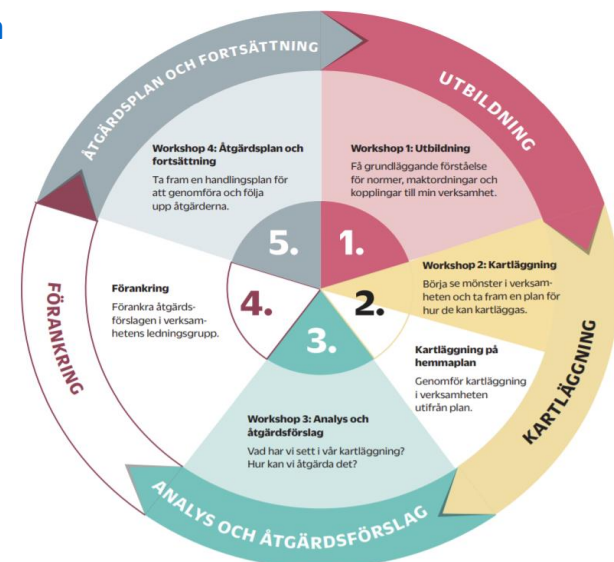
ÅTGÄRDSPLAN OCH FORTSÄTTNING

UTBILDNING

Workshop 4: Åtgärdsplan och fortsättning
Ta fram en handlingsplan för att genomföra och följa upp åtgärderna.

Workshop 1: Utbildning
Få grundläggande förståelse för normer, maktordningar och kopplingar till min verksamhet.

5.

1.

Workshop 2: Kartläggning
Börja se mönster i verksamheten och ta fram en plan för hur de kan kartläggas.

FÖRANKRING

Förankring
Förankra åtgärdsförslagen i verksamhetens ledningsgrupp.

4.

2.

3.

Kartläggning på hemmaplan
Genomför kartläggning i verksamheten utifrån plan.

KARTLÄGGNING

Workshop 3: Analys och åtgärdsförslag
Vad har vi sett i vår kartläggning? Hur kan vi åtgärda det?

ANALYS OCH ÅTGÄRDSFÖRSLAG